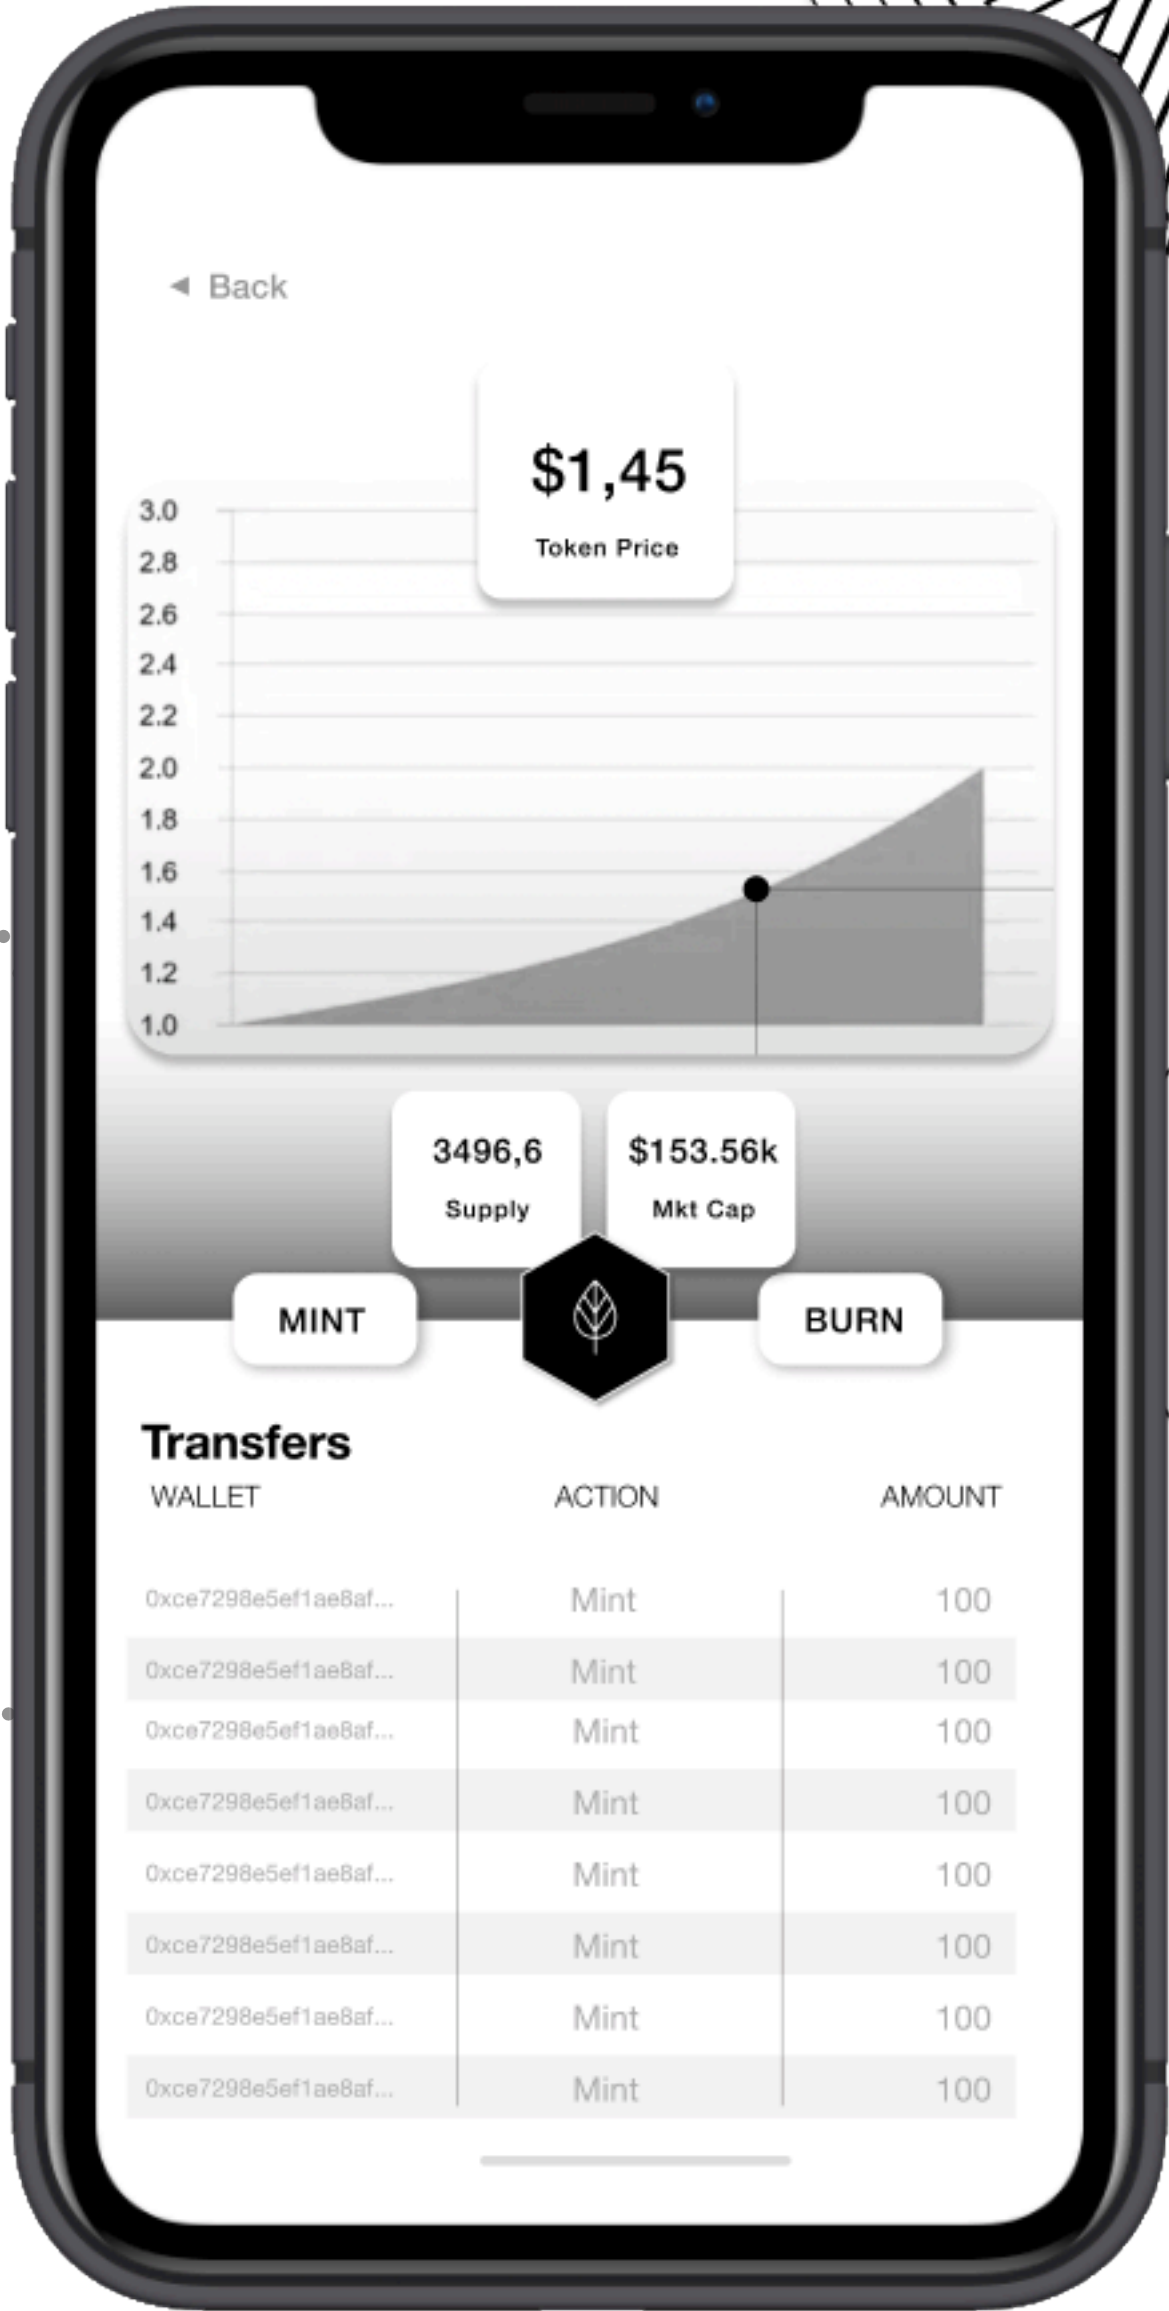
◄ Back

$1,45
Token Price

3.0
2.8
2.6
2.4
2.2
2.0
1.8
1.6
1.4
1.2
1.0

3496,6
Supply

$153.56k
Mkt Cap

MINT

BURN

Transfers

| WALLET | ACTION | AMOUNT |
|---|---|---|
| 0xce7298e5ef1ae8af... | Mint | 100 |
| 0xce7298e5ef1ae8af... | Mint | 100 |
| 0xce7298e5ef1ae8af... | Mint | 100 |
| 0xce7298e5ef1ae8af... | Mint | 100 |
| 0xce7298e5ef1ae8af... | Mint | 100 |
| 0xce7298e5ef1ae8af... | Mint | 100 |
| 0xce7298e5ef1ae8af... | Mint | 100 |
| 0xce7298e5ef1ae8af... | Mint | 100 |